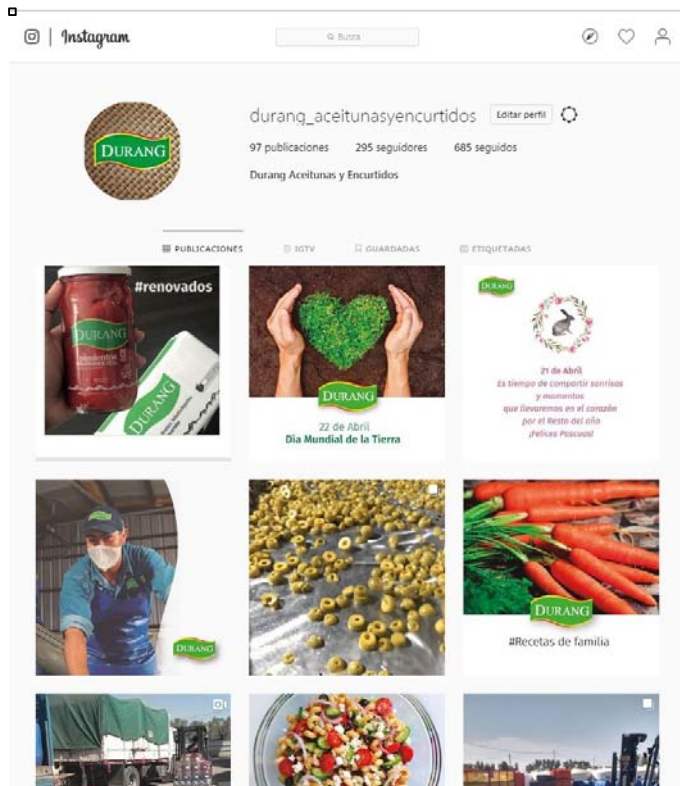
Instagram

Busca

DURANG

durang_aceitunasyencurtidos Editar perfil

97 publicaciones 295 seguidores 685 seguidos

Durang Aceitunas y Encurtidos

PUBLICACIONES IGTV GUARDADAS ETIQUETADAS

#renovados

DURANG

DURANG

DURANG

22 de Abril
Día Mundial de la Tierra

DURANG

21 de Abril
Es tiempo de compartir sonrisas y momentos que llevaremos en el corazón por el Resto del año
¡Felices Pascuas!

DURANG

DURANG

#Recetas de familia